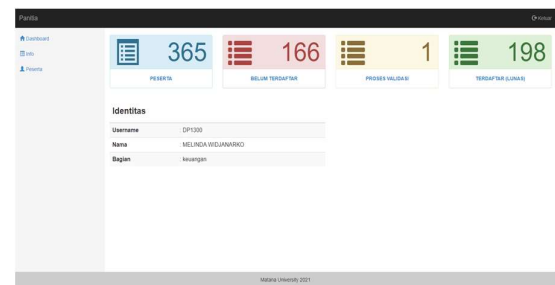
Panitia

Keluar

Dashboard
Info
Peserta

365
PESERTA

166
BELUM TERDAFTAR

1
PROSES VALIDASI

198
TERDAFTAR (LUNAS)

Identitas

| | |
|---|---|
| Username | DP1300 |
| Nama | MELINDA WIDJANARKO |
| Bagian | keuangan |

Matana University 2021